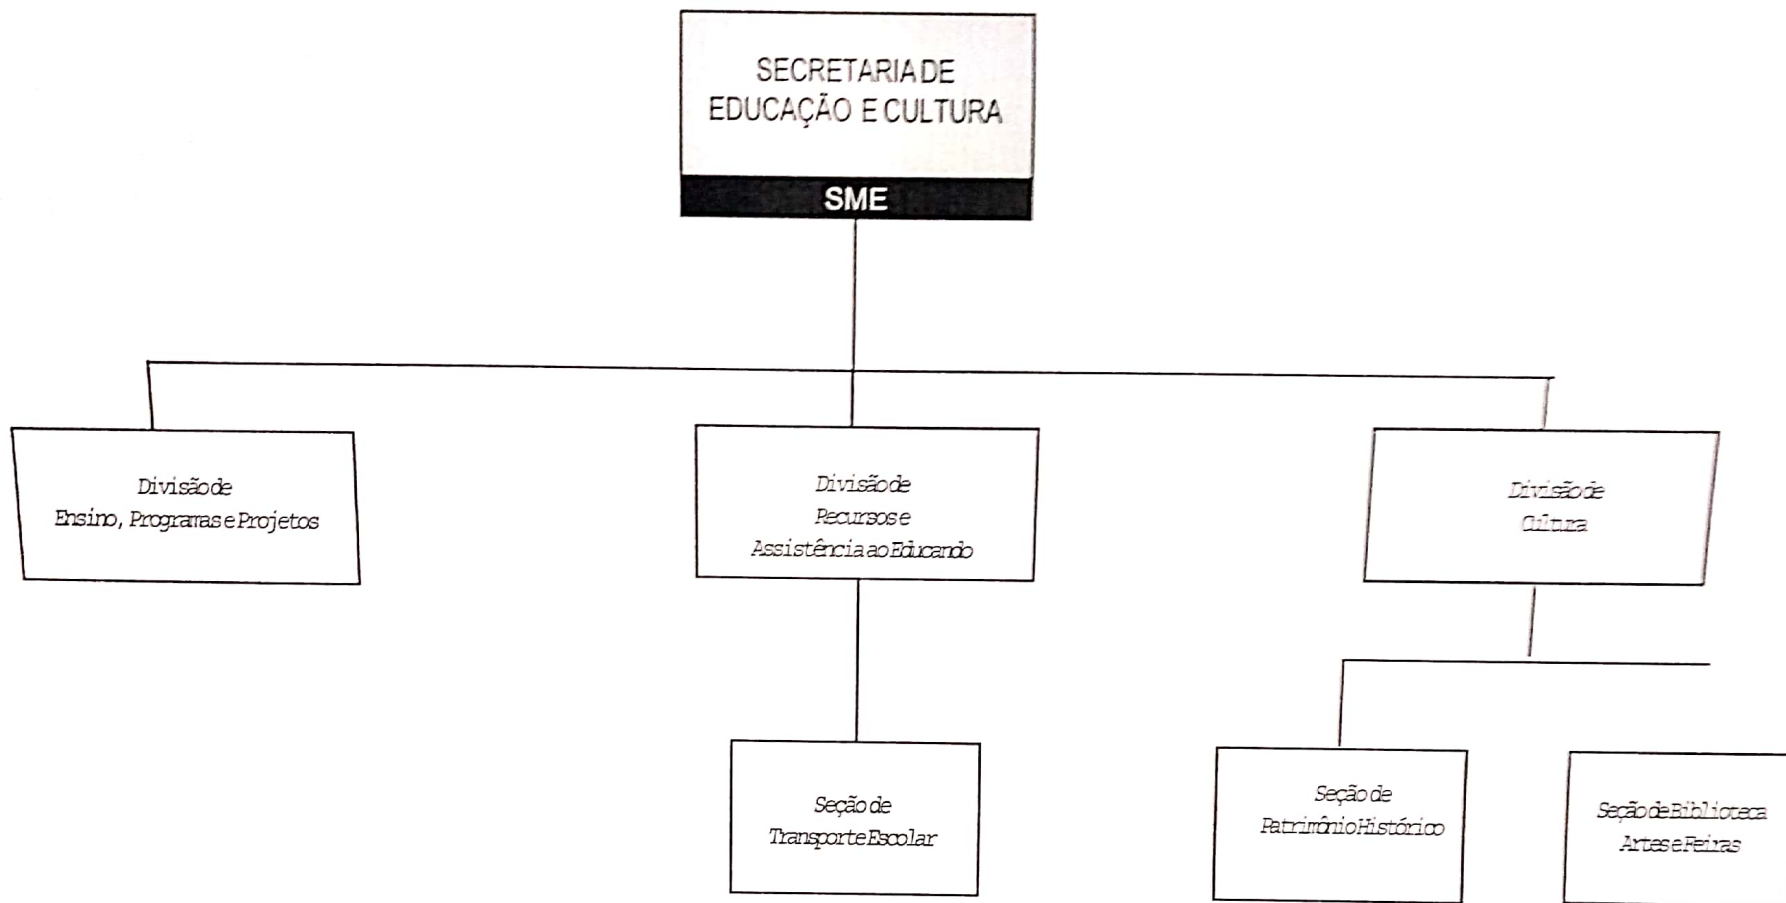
SECRETARIA DE EDUCAÇÃO E CULTURA

SME

Divisão de Ensino, Programas e Projetos

Divisão de Recursos e Assistência ao Educando

Divisão de Cultura

Seção de Transporte Escolar

Seção de Patrimônio Histórico

Seção de Biblioteca Artes e Feiras